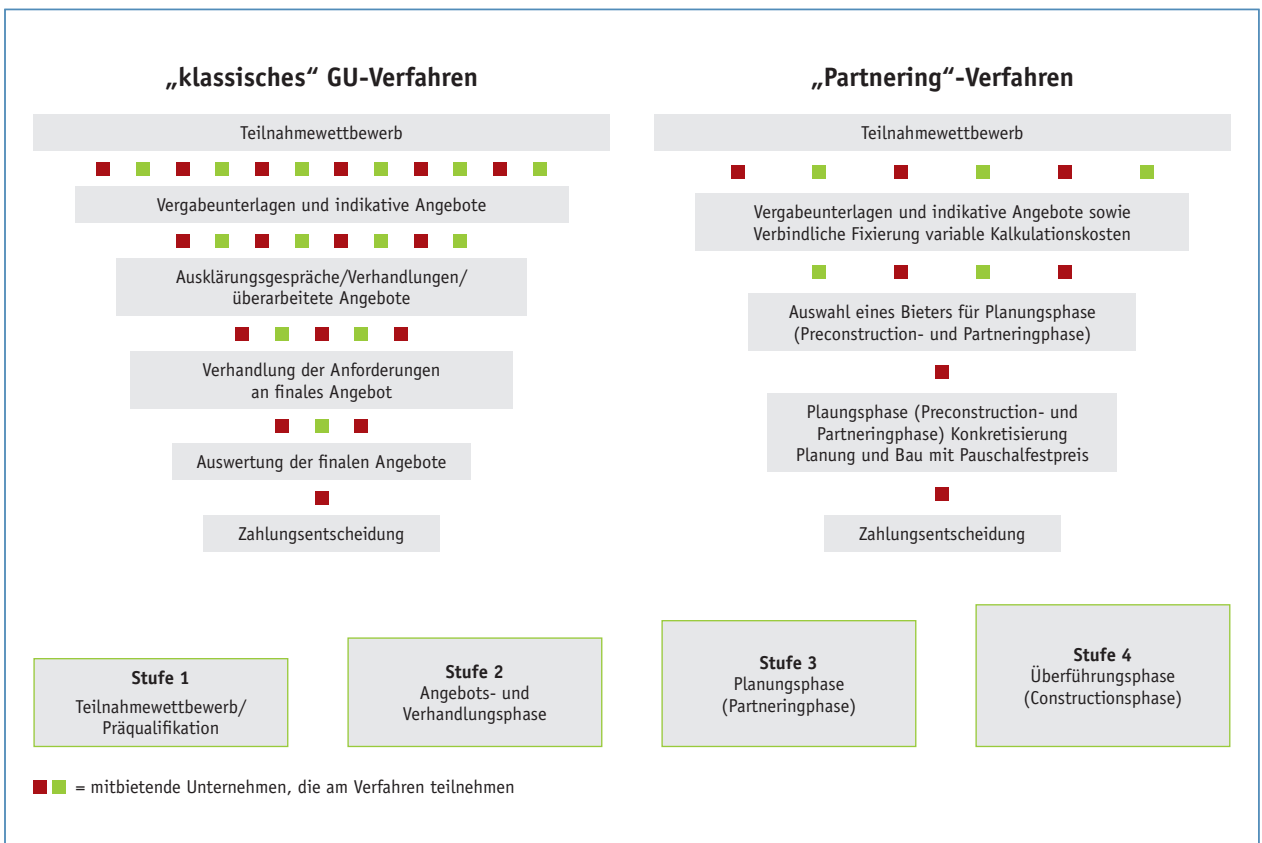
„klassisches“ GU-Verfahren

Teilnahmewettbewerb

Vergabeunterlagen und indikative Angebote

Ausklärungsgespräche/Verhandlungen/ überarbeitete Angebote

Verhandlung der Anforderungen an finales Angebot

Auswertung der finalen Angebote

Zahlungsentscheidung

„Partnering“-Verfahren

Teilnahmewettbewerb

Vergabeunterlagen und indikative Angebote sowie Verbindliche Fixierung variable Kalkulationskosten

Auswahl eines Bieters für Planungsphase (Preconstruction- und Partneringphase)

Plaungsphase (Preconstruction- und Partneringphase) Konkretisierung Planung und Bau mit Pauschalfestpreis

Zahlungsentscheidung

Stufe 1
Teilnahmewettbewerb/ Präqualifikation

Stufe 2
Angebots- und Verhandlungsphase

Stufe 3
Planungsphase (Partneringphase)

Stufe 4
Überführungsphase (Constructionsphase)

= mitbietende Unternehmen, die am Verfahren teilnehmen